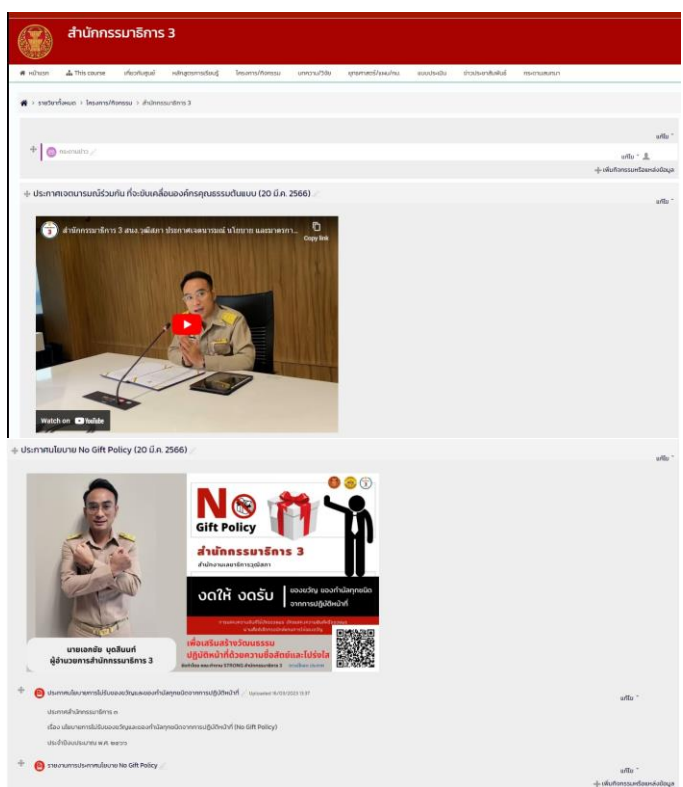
สำนักกรรมาธิการ 3

หน้าแรก | This course | เกี่ยวกับศูนย์ | หลักสูตรการอบรม | โครงการ/กิจกรรม | บทความ/วิจัย | ยุทธศาสตร์/แผนงาน | แบบประเมิน | ข่าวประชาสัมพันธ์ | กระดานสนทนา

รายวิชาทั้งหมด > โครงการ/กิจกรรม > สำนักกรรมาธิการ 3

แก้ไข

กระดานข่าว

แก้ไข

เพิ่มกิจกรรมหรือแหล่งข้อมูล

ประกาศเจตนารมณ์ร่วมกัน ที่จะขับเคลื่อนองค์กรคุณธรรมต้นแบบ (20 มี.ค. 2566)

แก้ไข

สำนักกรรมาธิการ 3 สนง.วุฒิสภา ประกาศเจตนารมณ์ นโยบาย และเจตนารม...

Copy link

Watch on YouTube

ประกาศนโยบาย No Gift Policy (20 มี.ค. 2566)

แก้ไข

No Gift Policy

สำนักกรรมาธิการ 3

สำนักงานเลขาธิการวุฒิสภา

งดให้ งดรับ

ของขวัญ ของกำนัลทุกชนิด จากการปฏิบัติหน้าที่

เพื่อเสริมสร้างวัฒนธรรม ปฏิบัติหน้าที่ด้วยความซื่อสัตย์และโปร่งใส

นายเดชชัย บุตสินนท์
ผู้อำนวยการสำนักกรรมาธิการ 3

ประกาศนโยบายการไม่รับของขวัญและของกำนัลทุกชนิดจากการปฏิบัติหน้าที่ Uploaded 16/03/2023 13:37

แก้ไข

ประกาศสำนักกรรมาธิการ ๓

เรื่อง นโยบายการไม่รับของขวัญและของกำนัลทุกชนิดจากการปฏิบัติหน้าที่ (No Gift Policy)

ประจำปีงบประมาณ พ.ศ. ๒๕๖๖

รายงานการประกาศนโยบาย No Gift Policy

แก้ไข

เพิ่มกิจกรรมหรือแหล่งข้อมูล